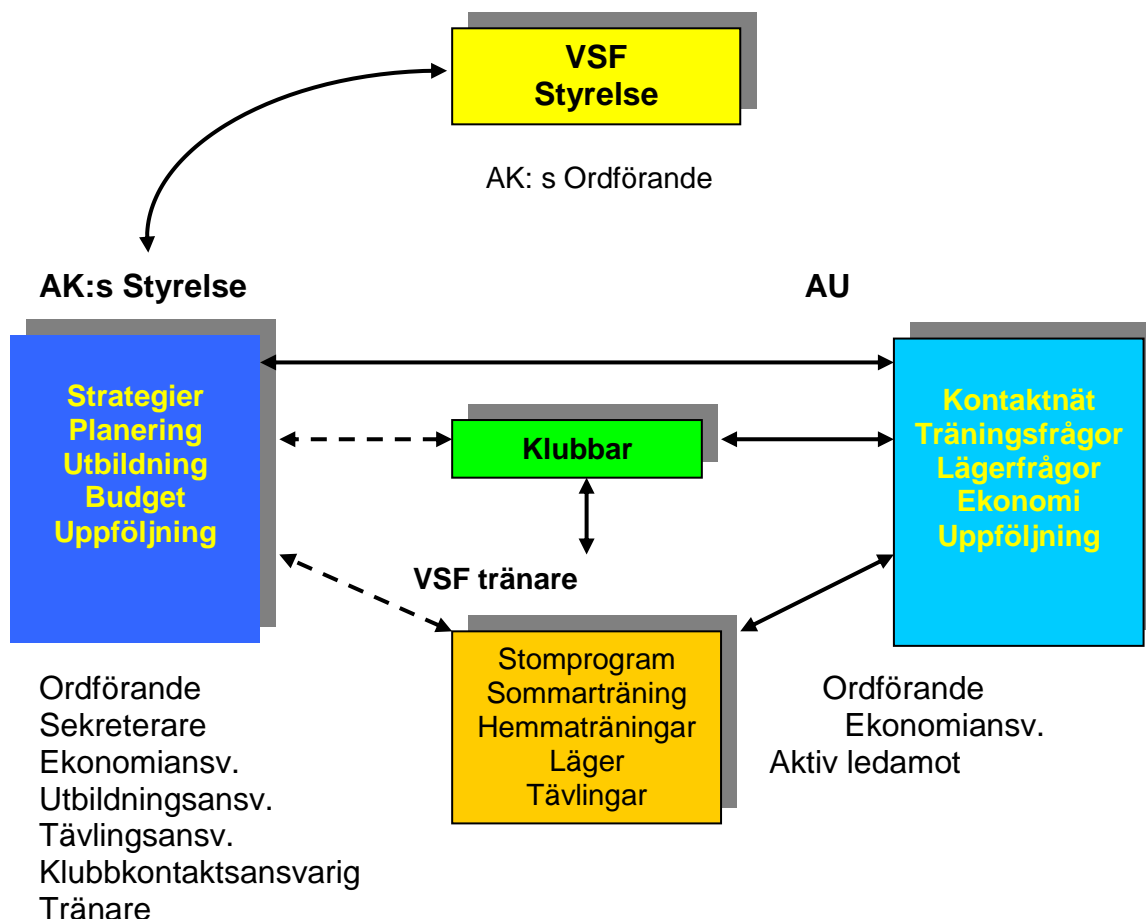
VSF
Styrelse

AK: s Ordförande

AK:s Styrelse

AU

Strategier
Planering
Utbildning
Budget
Uppföljning

Klubbar

Kontaktnät
Träningsfrågor
Lägerfrågor
Ekonomi
Uppföljning

VSF tränare

Stomprogram
Sommarträning
Hemmaträningar
Läger
Tävlingar

Ordförande
Sekreterare
Ekonomiansv.
Utbildningsansv.
Tävlingsansv.
Klubbkontaktsansvarig
Tränare

Ordförande
Ekonomiansv.
Aktiv ledamot